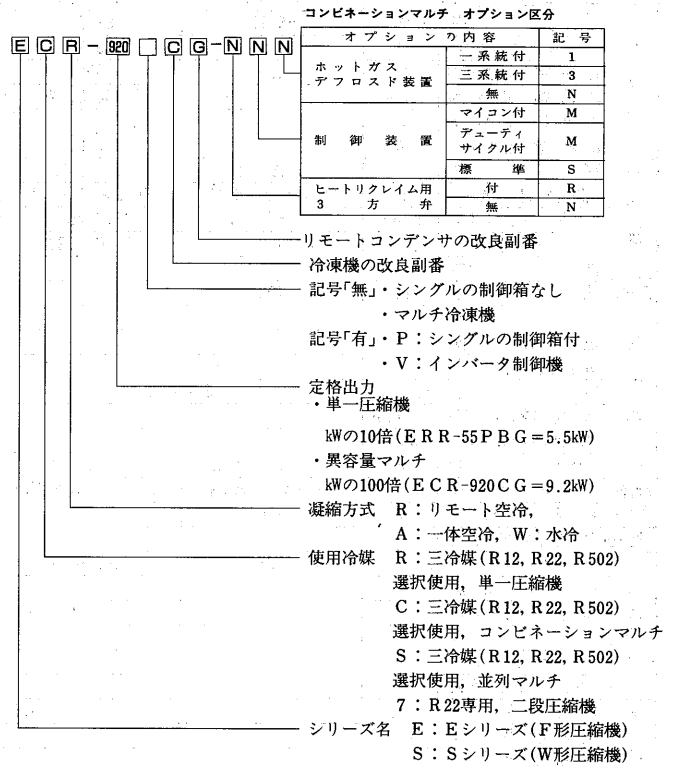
コンビネーションマルチ　オプション区分

E C R − 920 □ C G − N N N

| オプションの内容 | | 記号 |
|---|---|---|
| ホットガス デフロスド装置 | 一系統付 | 1 |
| | 三系統付 | 3 |
| | 無 | N |
| 制御装置 | マイコン付 | M |
| | デューティ サイクル付 | M |
| | 標準 | S |
| ヒートリクレイム用 3方弁 | 付 | R |
| | 無 | N |

リモートコンデンサの改良副番

冷凍機の改良副番

記号「無」・シングルの制御箱なし
・マルチ冷凍機
記号「有」・P：シングルの制御箱付
・V：インバータ制御機

定格出力
・単一圧縮機
kWの10倍（ERR-55PBG＝5.5kW）
・異容量マルチ
kWの100倍（ECR-920CG＝9.2kW）

凝縮方式　R：リモート空冷，
A：一体空冷，W：水冷

使用冷媒　R：三冷媒（R12, R22, R502）
選択使用，単一圧縮機
C：三冷媒（R12, R22, R502）
選択使用，コンビネーションマルチ
S：三冷媒（R12, R22, R502）
選択使用，並列マルチ
7：R22専用，二段圧縮機

シリーズ名　E：Eシリーズ（F形圧縮機）
S：Sシリーズ（W形圧縮機）